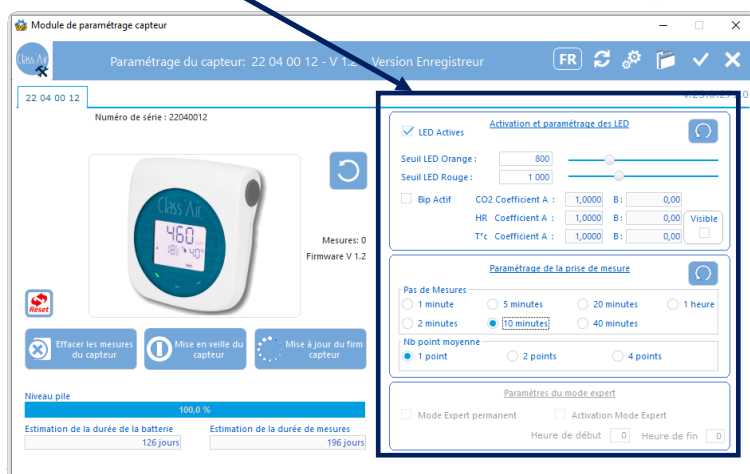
Module de paramétrage capteur

Class'Air

Paramétrage du capteur: 22 04 00 12 - V 1.2 Version Enregistreur

FR

22 04 00 12

V.23.0.2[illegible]

Numéro de série : 22040012

460

Class'Air

Mesures: 0

Firmware V 1.2

Reset

Effacer les mesures du capteur

Mise en veille du capteur

Mise à jour du firm capteur

Niveau pile

100,0 %

Estimation de la durée de la batterie

126 jours

Estimation de la durée de mesures

196 jours

Activation et paramétrage des LED

LED Actives

Seuil LED Orange : 800

Seuil LED Rouge : 1 000

Bip Actif

CO2 Coefficient A : 1,0000 B : 0,00

HR Coefficient A : 1,0000 B : 0,00

T°c Coefficient A : 1,0000 B : 0,00

Visible

Paramétrage de la prise de mesure

Pas de Mesures

1 minute
5 minutes
20 minutes
1 heure
2 minutes
10 minutes
40 minutes

Nb point moyenne

1 point
2 points
4 points

Paramètres du mode expert

Mode Expert permanent

Activation Mode Expert

Heure de début 0

Heure de fin 0